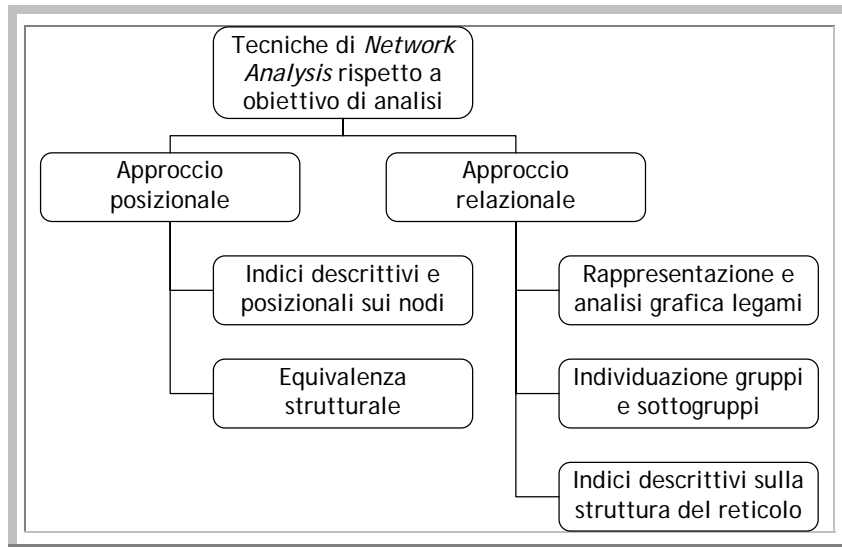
Tecniche di *Network Analysis* rispetto a obiettivo di analisi

Approccio posizionale

Indici descrittivi e posizionali sui nodi

Equivalenza strutturale

Approccio relazionale

Rappresentazione e analisi grafica legami

Individuazione gruppi e sottogruppi

Indici descrittivi sulla struttura del reticolo